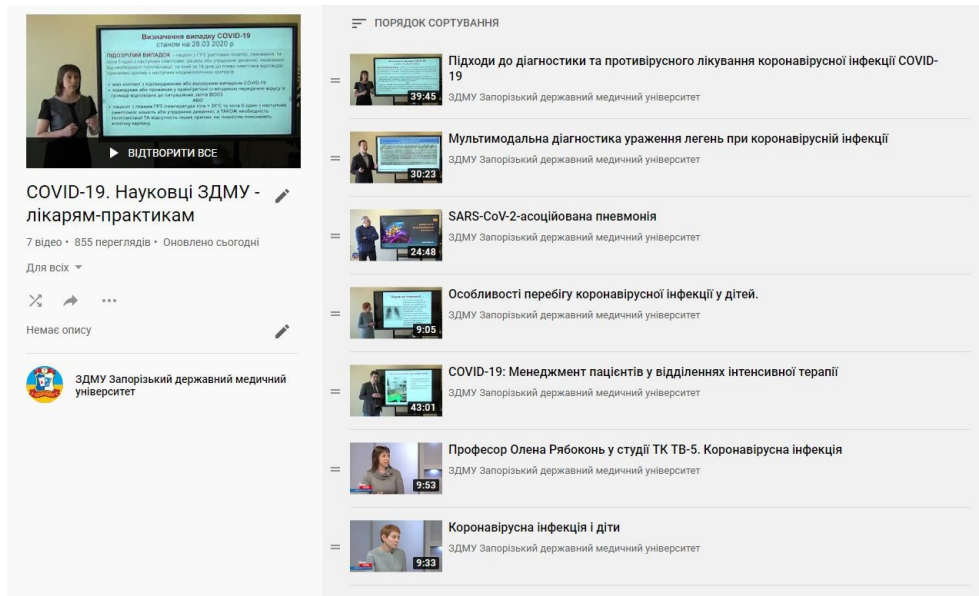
Визначення випадку COVID-19
станом на 28.03.2020 р.

ПІДОЗРІЛИЙ ВИПАДОК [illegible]

▶ ВІДТВОРИТИ ВСЕ

COVID-19. Науковці ЗДМУ - лікарям-практикам

7 відео • 855 переглядів • Оновлено сьогодні

Для всіх

Немає опису

ЗДМУ Запорізький державний медичний університет

ПОРЯДОК СОРТУВАННЯ

39:45
Підходи до діагностики та противірусного лікування коронавірусної інфекції COVID-19
ЗДМУ Запорізький державний медичний університет

30:23
Мультимодальна діагностика ураження легень при коронавірусній інфекції
ЗДМУ Запорізький державний медичний університет

24:48
SARS-CoV-2-асоційована пневмонія
ЗДМУ Запорізький державний медичний університет

9:05
Особливості перебігу коронавірусної інфекції у дітей.
ЗДМУ Запорізький державний медичний університет

43:01
COVID-19: Менеджмент пацієнтів у відділеннях інтенсивної терапії
ЗДМУ Запорізький державний медичний університет

9:53
Професор Олена Рябоконь у студії ТК ТВ-5. Коронавірусна інфекція
ЗДМУ Запорізький державний медичний університет

9:33
Коронавірусна інфекція і діти
ЗДМУ Запорізький державний медичний університет